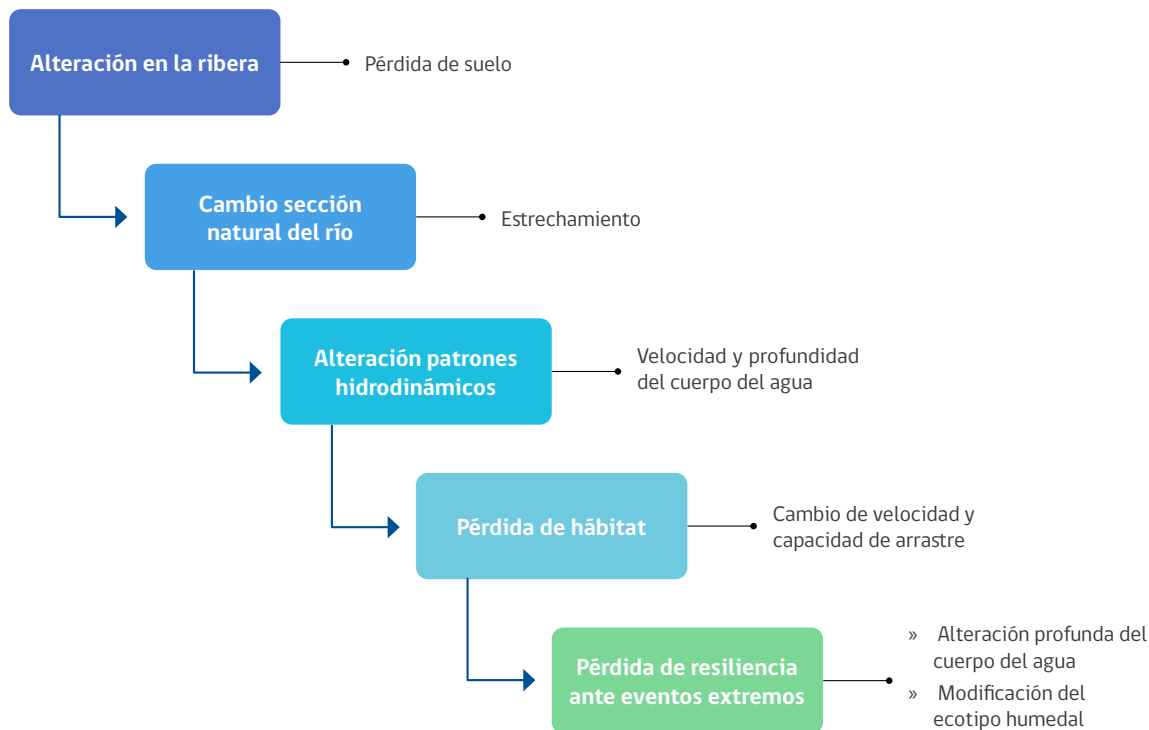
Alteración en la ribera

Pérdida de suelo

Cambio sección natural del río

Estrechamiento

Alteración patrones hidrodinámicos

Velocidad y profundidad del cuerpo del agua

Pérdida de hábitat

Cambio de velocidad y capacidad de arrastre

Pérdida de resiliencia ante eventos extremos

» Alteración profunda del cuerpo del agua
» Modificación del ecotipo humedal